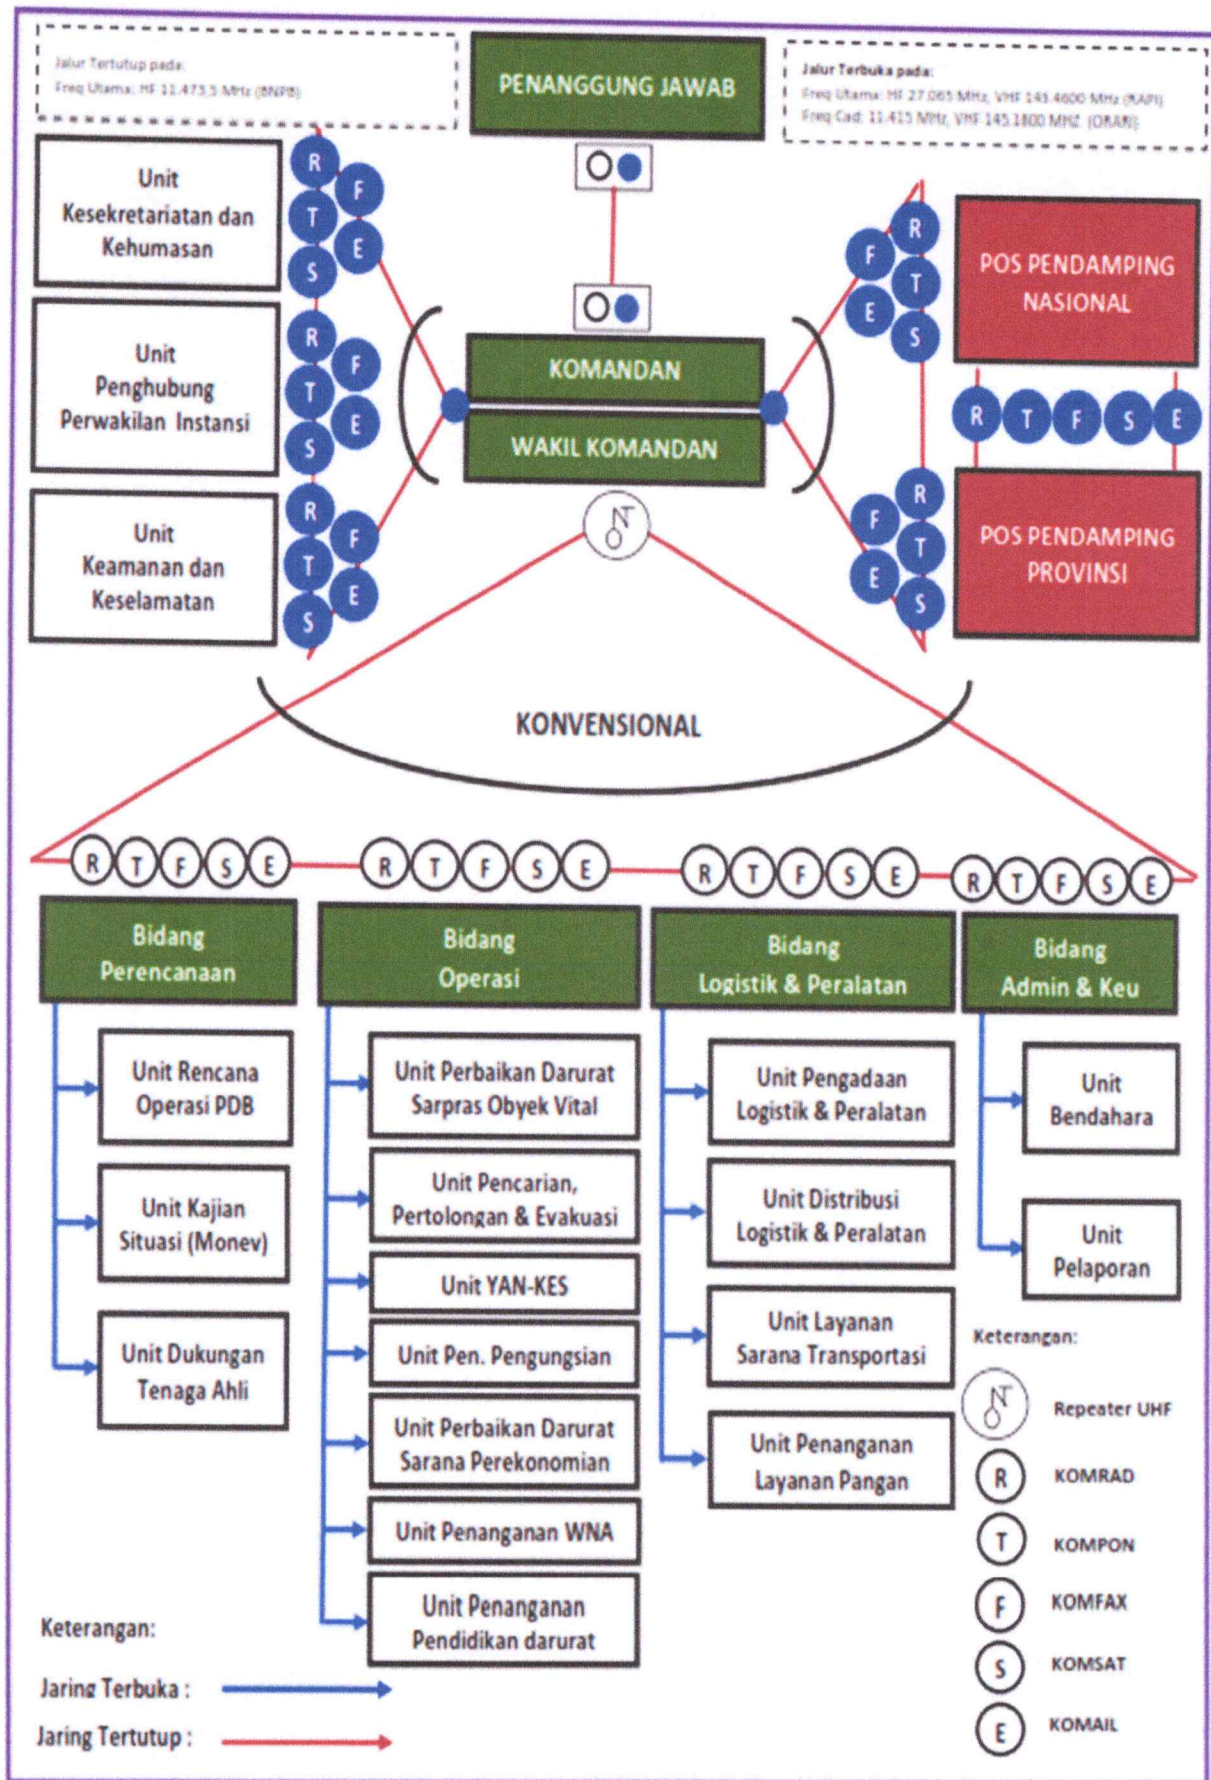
Jalur Tertutup pada:
Freq Utama: HF 11.473,5 MHz (BNPB)

PENANGGUNG JAWAB

Jalur Terbuka pada:
Freq Utama: HF 27.065 MHz, VHF 143.4600 MHz (RAPI)
Freq Cad: 11.415 MHz, VHF 145.1800 MHz (ORARI)

Unit Kesekretariatan dan Kehumasan

R T S F E

Unit Penghubung Perwakilan Instansi

R T S F E

Unit Keamanan dan Keselamatan

R T S F E

KOMANDAN

WAKIL KOMANDAN

F E R T S

POS PENDAMPING NASIONAL

R T F S E

POS PENDAMPING PROVINSI

F E R T S

KONVENSIONAL

R T F S E

R T F S E

R T F S E

R T F S E

Bidang Perencanaan

Unit Rencana Operasi PDB

Unit Kajian Situasi (Monev)

Unit Dukungan Tenaga Ahli

Bidang Operasi

Unit Perbaikan Darurat Sarpras Obyek Vital

Unit Pencarian, Pertolongan & Evakuasi

Unit YAN-KES

Unit Pen. Pengungsian

Unit Perbaikan Darurat Sarana Perekonomian

Unit Penanganan WNA

Unit Penanganan Pendidikan darurat

Bidang Logistik & Peralatan

Unit Pengadaan Logistik & Peralatan

Unit Distribusi Logistik & Peralatan

Unit Layanan Sarana Transportasi

Unit Penanganan Layanan Pangan

Bidang Admin & Keu

Unit Bendahara

Unit Pelaporan

Keterangan:
Repeater UHF
R KOMRAD
T KOMPON
F KOMFAX
S KOMSAT
E KOMAIL

Keterangan:
Jaring Terbuka :
Jaring Tertutup :